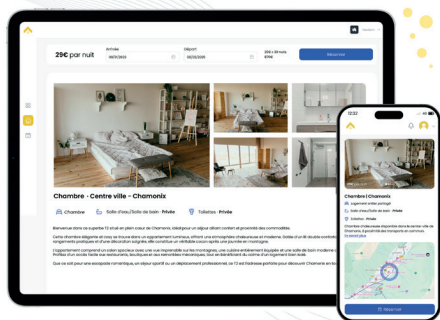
29€ par nuit

Arrivée
08/11/2020

Départ
10/11/2020

200 x 30 nuits
870€

Réserver

Chambre · Centre ville - Chamonix

Chambre

Salle d'eau/Salle de bain · Privée

Toilettes · Privée

Bienvenue dans ce superbe T3 situé en plein cœur de Chamonix, idéal pour un séjour alliant confort et proximité des commodités.

Cette chambre élégante et cosy se trouve dans un appartement lumineux, offrant une atmosphère chaleureuse et moderne. Dotée d'un lit double confortable, de rangements pratiques et d'une décoration soignée, elle constitue un véritable cocon après une journée en montagne.

L'appartement comprend un salon spacieux avec une vue imprenable sur les montagnes, une cuisine entièrement équipée et une salle de bain moderne. Profitez d'un accès facile aux restaurants, boutiques et aux remontées mécaniques, tout en bénéficiant du calme d'un logement bien isolé.

Que ce soit pour une escapade romantique, un séjour sportif ou un déplacement professionnel, ce T3 est l'adresse parfaite pour découvrir Chamonix en toute sérénité.

12:22

Chambre | Chamonix

Logement entier partagé

Salle d'eau/Salle de bain · Privée

Toilettes · Privée

Chambre chaleureuse disponible dans le centre-ville de Chamonix, à proximité des transports en commun et du ski

Réserver